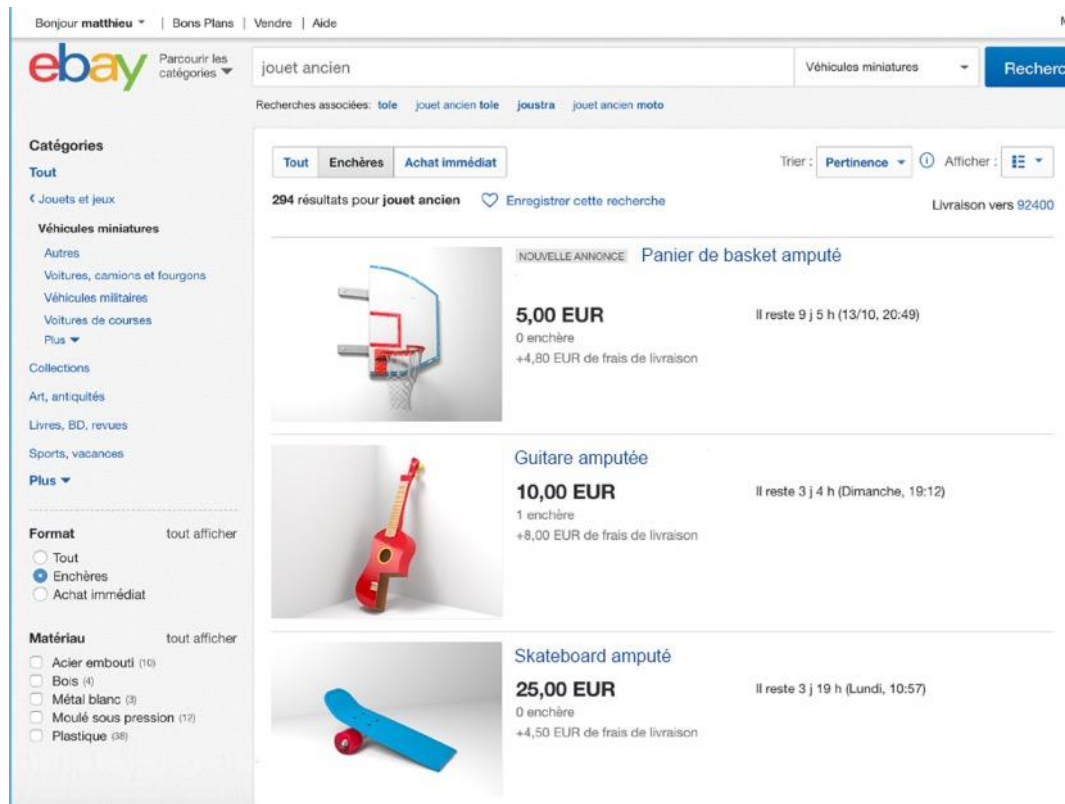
Bonjour matthieu | Bons Plans | Vendre | Aide

ebay Parcourir les catégories

jouet ancien

Véhicules miniatures

Recherc

Recherches associées: tole jouet ancien tole joustra jouet ancien moto

Catégories
Tout
‹ Jouets et jeux
Véhicules miniatures
Autres
Voitures, camions et fourgons
Véhicules militaires
Voitures de courses
Plus
Collections
Art, antiquités
Livres, BD, revues
Sports, vacances
Plus

Format tout afficher
Tout
Enchères
Achat immédiat

Matériau tout afficher
Acier embouti (10)
Bois (4)
Métal blanc (3)
Moulé sous pression (12)
Plastique (38)

Tout Enchères Achat immédiat

Trier : Pertinence Afficher :

294 résultats pour jouet ancien Enregistrer cette recherche

Livraison vers 92400

NOUVELLE ANNONCE Panier de basket amputé
5,00 EUR
0 enchère
+4,80 EUR de frais de livraison
Il reste 9 j 5 h (13/10, 20:49)

Guitare amputée
10,00 EUR
1 enchère
+8,00 EUR de frais de livraison
Il reste 3 j 4 h (Dimanche, 19:12)

Skateboard amputé
25,00 EUR
0 enchère
+4,50 EUR de frais de livraison
Il reste 3 j 19 h (Lundi, 10:57)